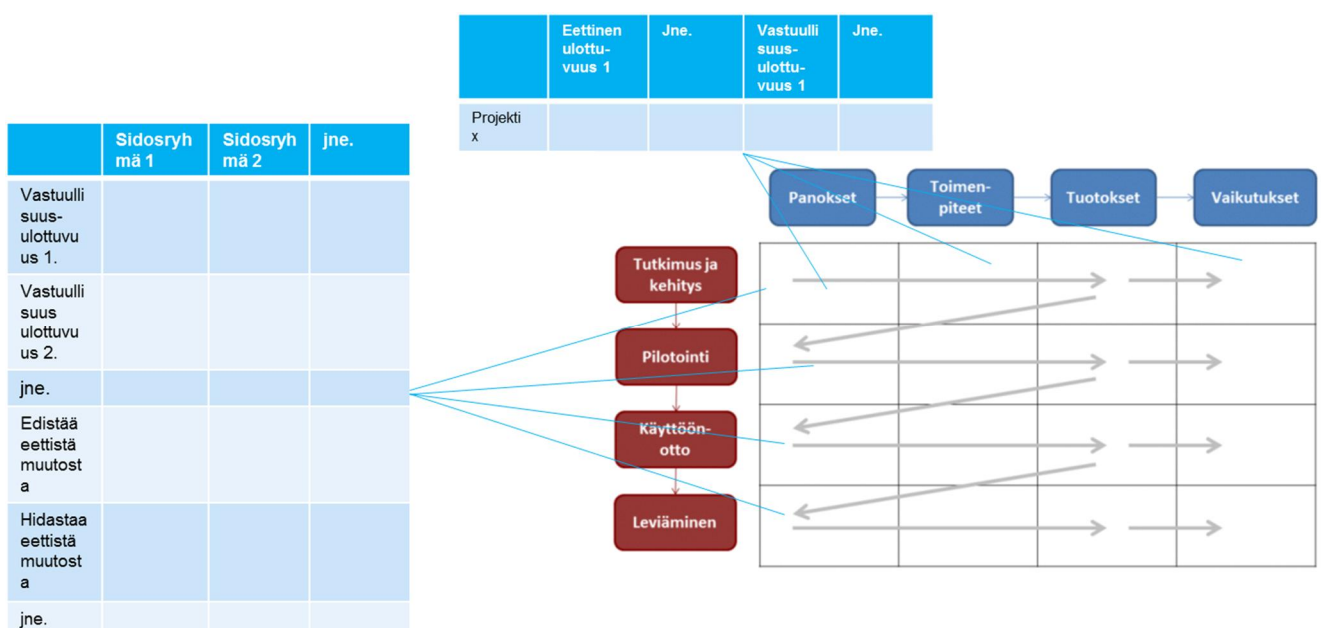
| | Eettinen ulottuvuus 1 | Jne. | Vastuullisuusulottuvuus 1 | Jne. |
|---|---|---|---|---|
| Projekti x | | | | |

| | Sidosryhmä 1 | Sidosryhmä 2 | jne. |
|---|---|---|---|
| Vastuullisuusulottuvuus 1. | | | |
| Vastuullisuus ulottuvuus 2. | | | |
| jne. | | | |
| Edistää eettistä muutosta | | | |
| Hidastaa eettistä muutosta | | | |
| jne. | | | |

Panokset
Toimenpiteet
Tuotokset
Vaikutukset

Tutkimus ja kehitys
Pilotointi
Käyttöönotto
Leviäminen